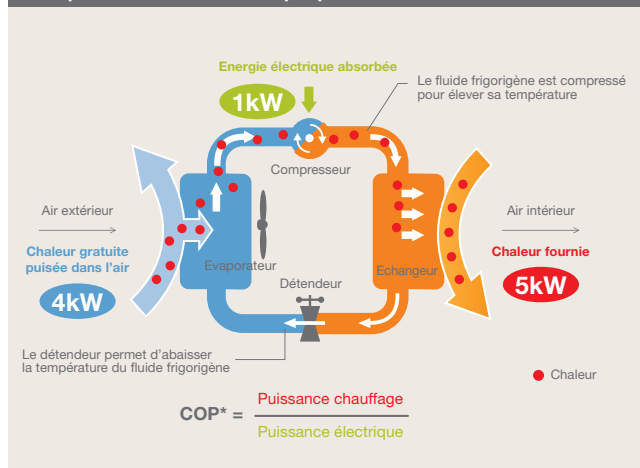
Energie électrique absorbée

1kW

Le fluide frigorigène est compressé pour élever sa température

Compresseur

Air extérieur

Chaleur gratuite puisée dans l'air

4kW

Evaporateur

Détendeur

Echangeur

Air intérieur

Chaleur fournie

5kW

Le détendeur permet d'abaisser la température du fluide frigorigène

Chaleur

COP* = $\frac{\text{Puissance chauffage}}{\text{Puissance électrique}}$